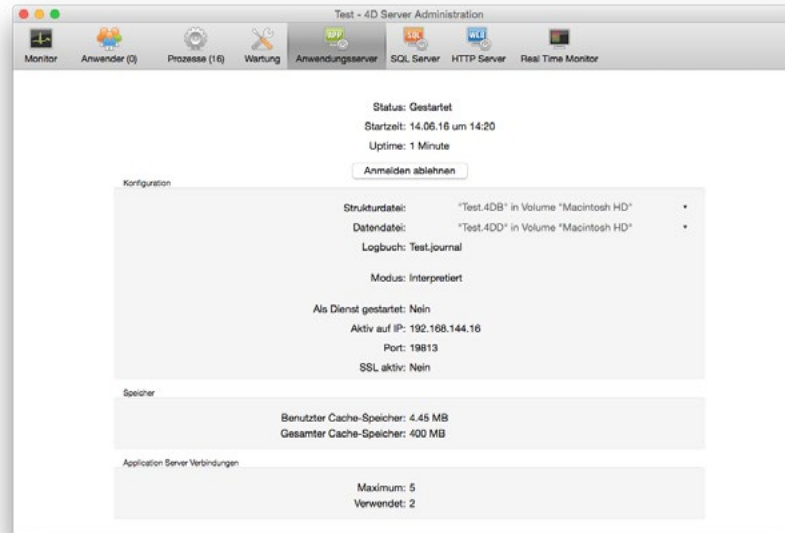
Test - 4D Server Administration

Monitor Anwender (0) Prozesse (16) Wartung Anwendungsserver SQL Server HTTP Server Real Time Monitor

APP SQL WEB

Status: Gestartet
Startzeit: 14.06.16 um 14:20
Uptime: 1 Minute

Anmelden ablehnen

Konfiguration

Strukturdatei: "Test.4DB" in Volume "Macintosh HD"
Datendatei: "Test.4DD" in Volume "Macintosh HD"
Logbuch: Test.journal

Modus: Interpretiert

Als Dienst gestartet: Nein
Aktiv auf IP: 192.168.144.16
Port: 19813
SSL aktiv: Nein

Speicher

Benutzter Cache-Speicher: 4.45 MB
Gesamter Cache-Speicher: 400 MB

Application Server Verbindungen

Maximum: 5
Verwendet: 2